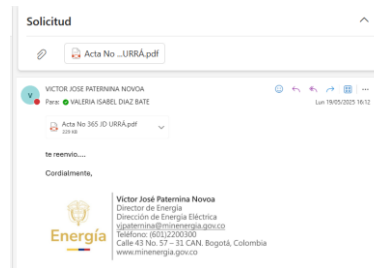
Solicitud

Acta No ...URRÁ.pdf

V

VICTOR JOSE PATERNINA NOVOA

Para: VALERIA ISABEL DIAZ BATE

Lun 19/05/2025 16:12

Acta No 365 JD URRÁ.pdf
229 KB

te reenvio.....

Cordialmente,

Energía

Victor José Paternina Novoa
Director de Energía
Dirección de Energía Eléctrica
vjpaternina@minenergia.gov.co
Teléfono: (601)2200300
Calle 43 No. 57 – 31 CAN. Bogotá, Colombia
www.minenergia.gov.co